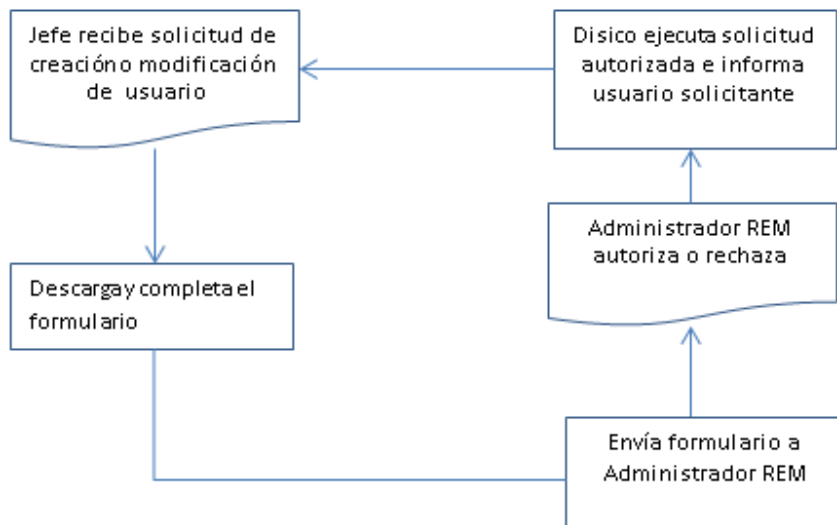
Jefe recibe solicitud de creacióno modificación de usuario

Disico ejecuta solicitud autorizada e informa usuario solicitante

Administrador REM autoriza o rechaza

Descargay completa el formulario

Envía formulario a Administrador REM